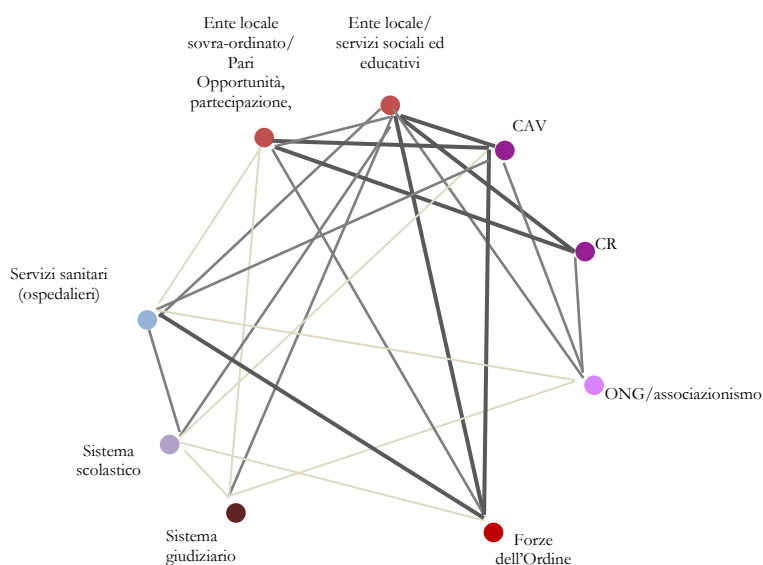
Ente locale sovra-ordinato/ Pari Opportunità, partecipazione,

Ente locale/ servizi sociali ed educativi

CAV

CR

Servizi sanitari (ospedalieri)

ONG/associazionismo

Sistema scolastico

Sistema giudiziario

Forze dell'Ordine